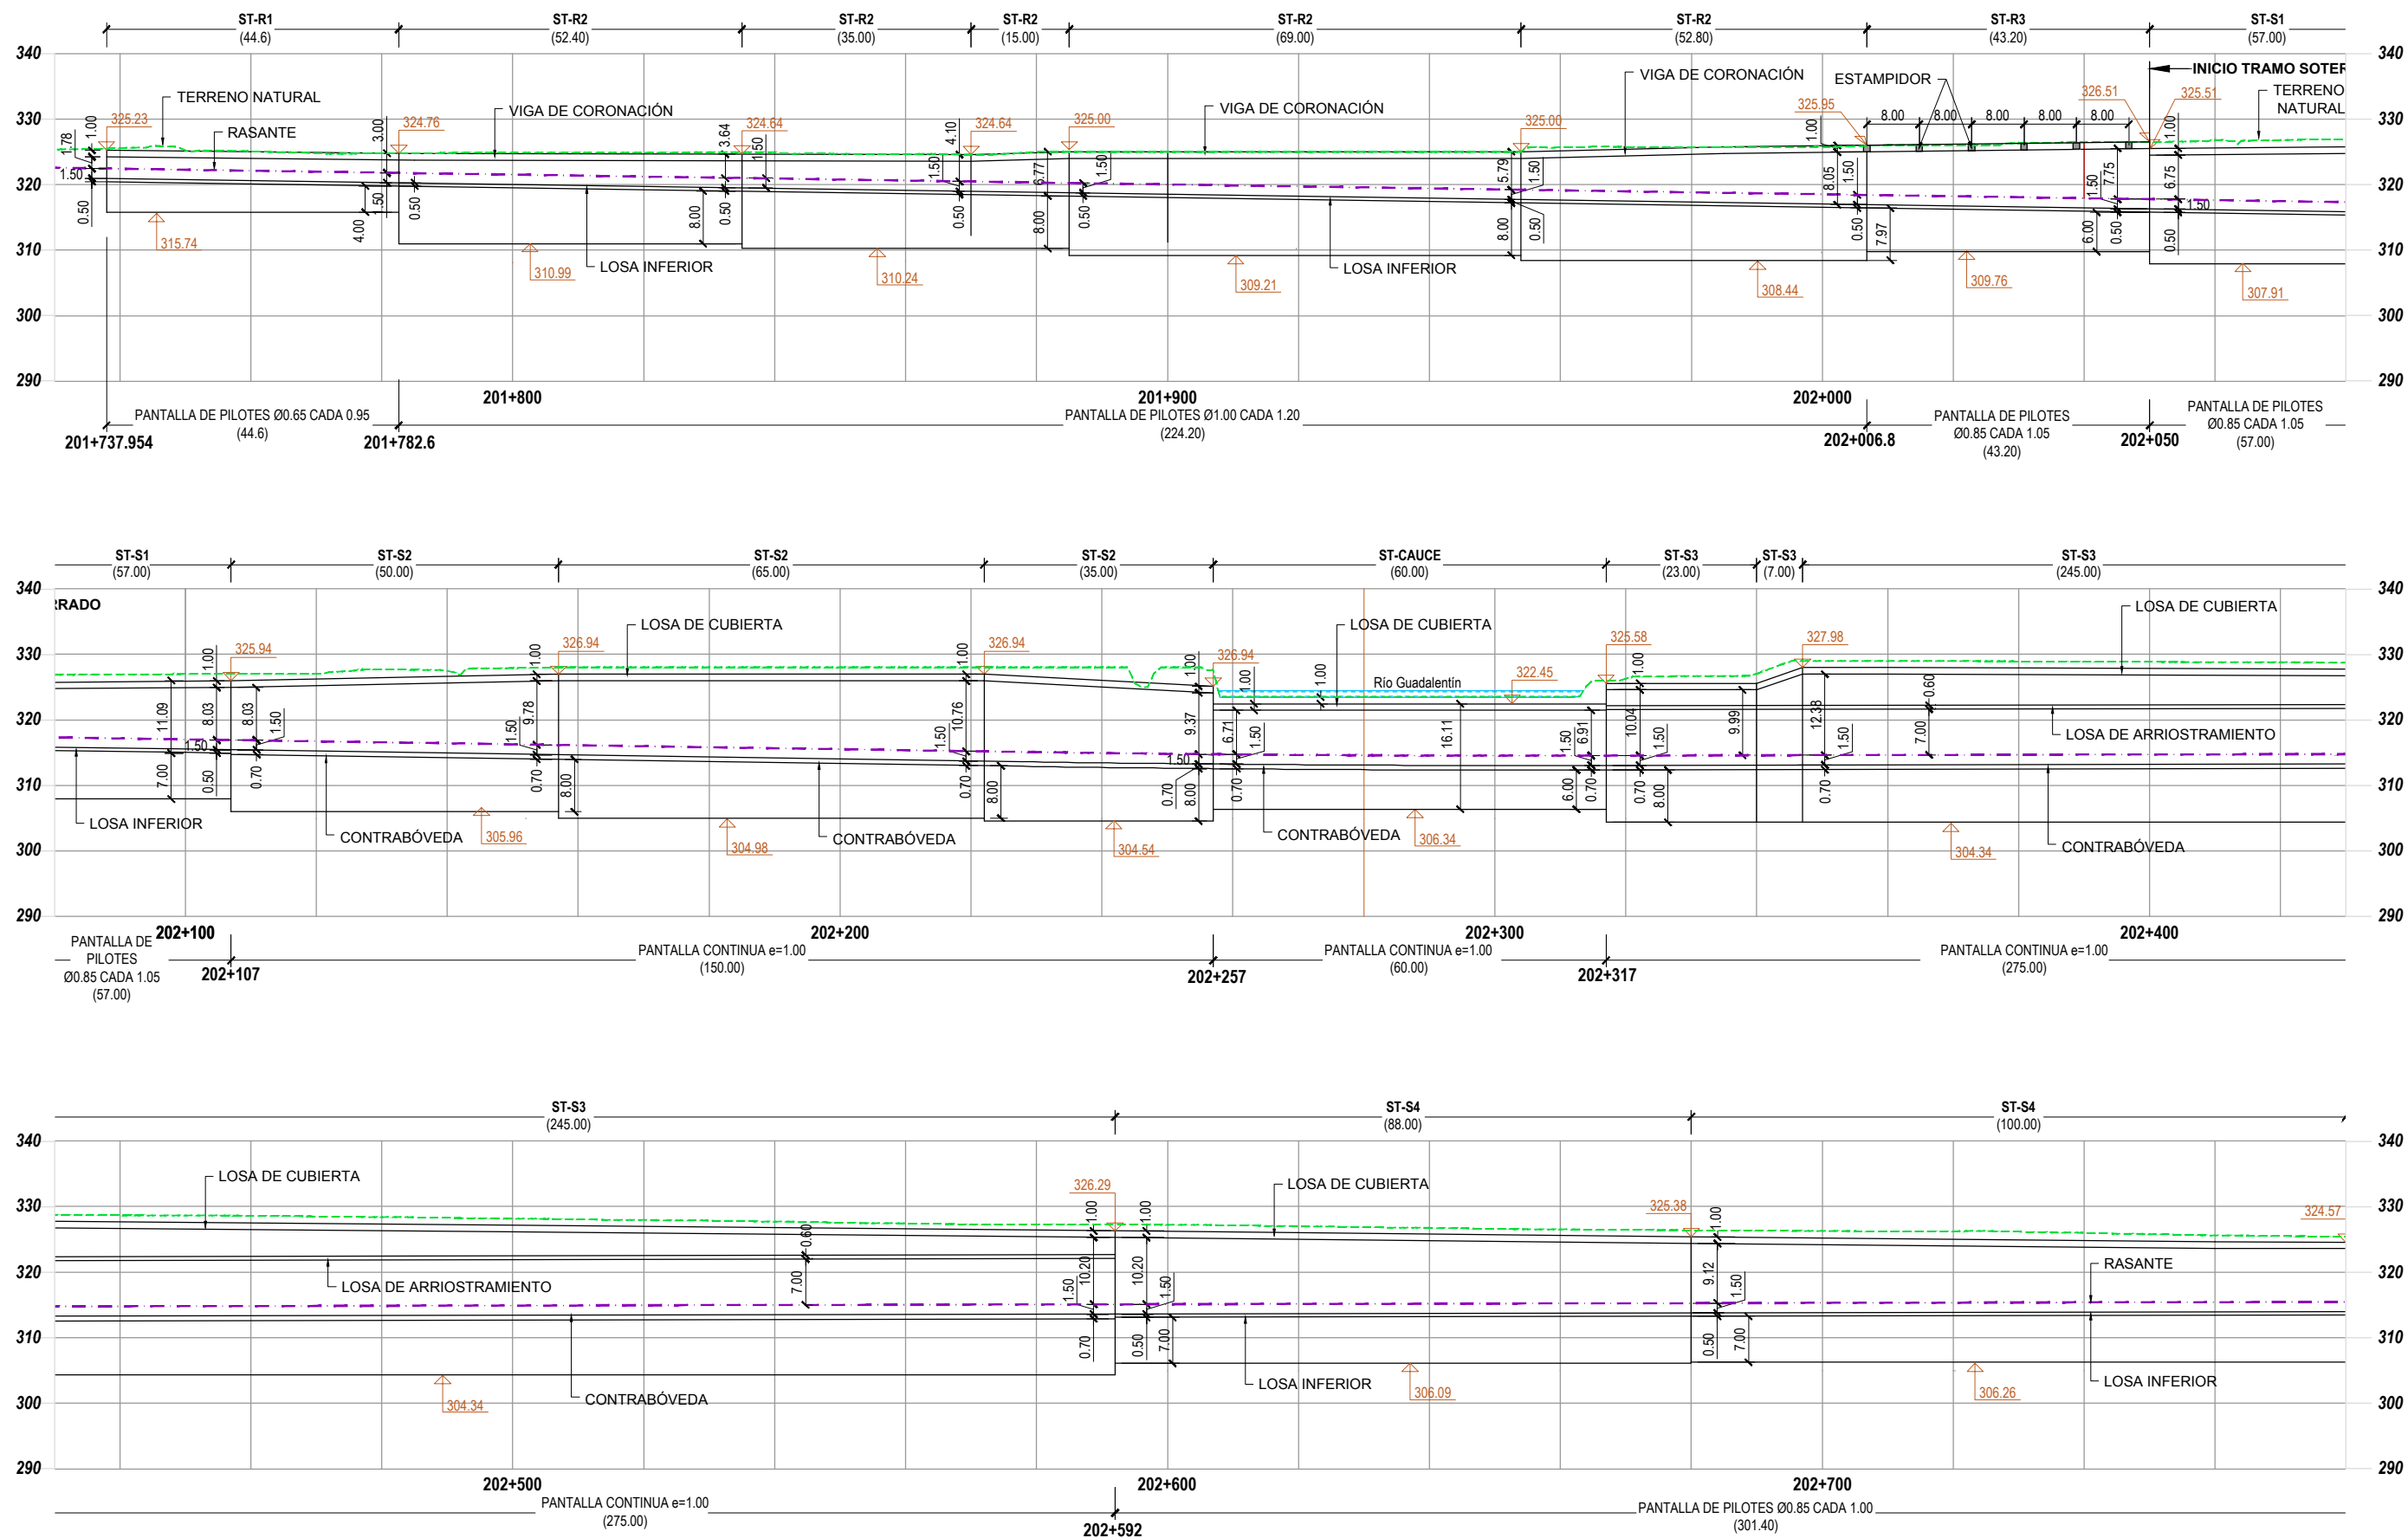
ST-R1 (44.6)
ST-R2 (52.40)
ST-R2 (35.00)
ST-R2 (15.00)
ST-R2 (69.00)
ST-R2 (52.80)
ST-R3 (43.20)
ST-S1 (57.00)

340
330
320
310
300
290

TERRENO NATURAL
RASANTE
VIGA DE CORONACIÓN
VIGA DE CORONACIÓN
VIGA DE CORONACIÓN
ESTAMPIDOR
INICIO TRAMO SOTER
TERRENO NATURAL
LOSA INFERIOR
LOSA INFERIOR

325.23
324.76
324.64
324.64
325.00
325.00
325.95
326.51
325.51
315.74
310.99
310.24
309.21
308.44
309.76
307.91

1.78
1.00
1.50
0.50
3.00
1.50
4.00
0.50
3.64
1.50
8.00
0.50
4.10
1.50
0.50
6.77
8.00
1.50
0.50
5.79
1.50
8.00
0.50
1.00
8.05
1.50
0.50
7.97
8.00
8.00
8.00
8.00
1.50
7.75
6.00
0.50
1.00
6.75
1.50
0.50

201+800
201+900
202+000
PANTALLA DE PILOTES Ø0.65 CADA 0.95
(44.6)
PANTALLA DE PILOTES Ø1.00 CADA 1.20
(224.20)
PANTALLA DE PILOTES Ø0.85 CADA 1.05
(43.20)
PANTALLA DE PILOTES Ø0.85 CADA 1.05
(57.00)
201+737.954
201+782.6
202+006.8
202+050

ST-S1 (57.00)
ST-S2 (50.00)
ST-S2 (65.00)
ST-S2 (35.00)
ST-CAUCE (60.00)
ST-S3 (23.00)
ST-S3 (7.00)
ST-S3 (245.00)

340
330
320
310
300
290

RADO
LOSA DE CUBIERTA
LOSA DE CUBIERTA
LOSA DE CUBIERTA
LOSA DE ARRIOSTRAMIENTO
LOSA INFERIOR
CONTRABÓVEDA
CONTRABÓVEDA
CONTRABÓVEDA
CONTRABÓVEDA
Río Guadalentín

325.94
326.94
326.94
326.94
322.45
325.58
327.98
305.96
304.98
304.54
306.34
304.34

1.00
11.09
8.03
8.03
1.50
1.50
7.00
0.50
0.70
1.00
1.50
9.78
0.70
8.00
1.00
1.50
10.76
0.70
8.00
1.00
9.37
1.50
0.70
8.00
1.00
6.71
1.50
0.70
1.00
16.11
1.50
6.91
6.00
0.70
1.00
10.04
1.50
0.70
8.00
9.99
12.38
1.50
0.70
0.60
7.00

202+100
202+200
202+300
202+400
PANTALLA DE PILOTES Ø0.85 CADA 1.05
(57.00)
PANTALLA CONTINUA e=1.00
(150.00)
PANTALLA CONTINUA e=1.00
(60.00)
PANTALLA CONTINUA e=1.00
(275.00)
202+107
202+257
202+317

ST-S3 (245.00)
ST-S4 (88.00)
ST-S4 (100.00)

340
330
320
310
300
290

LOSA DE CUBIERTA
LOSA DE ARRIOSTRAMIENTO
CONTRABÓVEDA
LOSA DE CUBIERTA
LOSA INFERIOR
RASANTE
LOSA INFERIOR

326.29
325.38
324.57
304.34
306.09
306.26

0.60
7.00
1.00
1.50
10.20
0.70
1.00
10.20
1.50
0.50
7.00
1.00
9.12
1.50
0.50
7.00

202+500
202+600
202+700
PANTALLA CONTINUA e=1.00
(275.00)
202+592
PANTALLA DE PILOTES Ø0.85 CADA 1.00
(301.40)